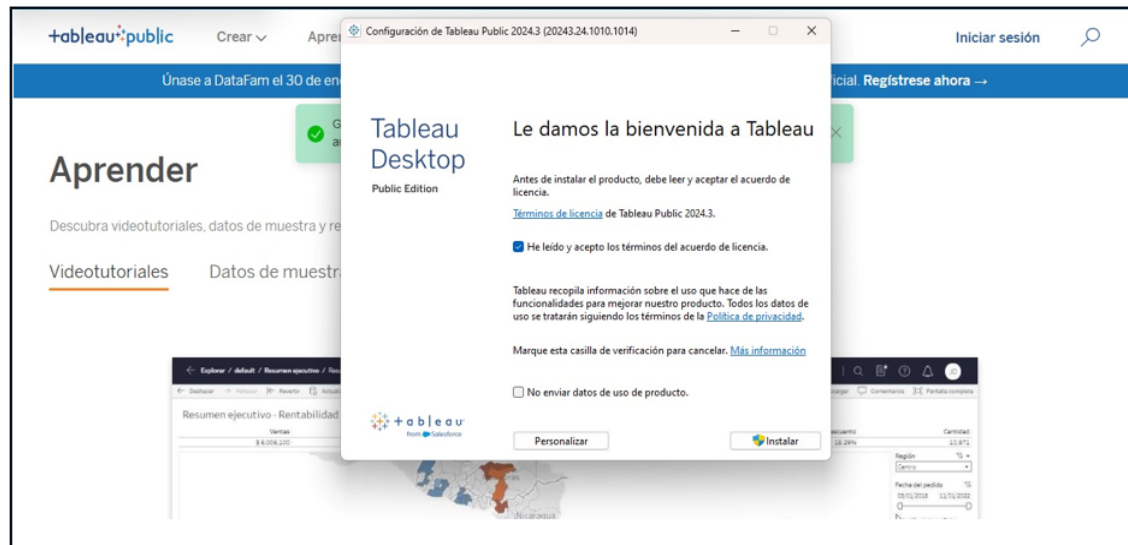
+ableau+public Crear Apren

Configuración de Tableau Public 2024.3 (20243.24.1010.1014)

Iniciar sesión

Únase a DataFam el 30 de en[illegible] ficial. Regístrese ahora →

Aprender

Descubra videotutoriales, datos de muestra y re

Videotutoriales Datos de muestra

Tableau Desktop
Public Edition

Le damos la bienvenida a Tableau

Antes de instalar el producto, debe leer y aceptar el acuerdo de licencia.

Términos de licencia de Tableau Public 2024.3.

He leído y acepto los términos del acuerdo de licencia.

Tableau recopila información sobre el uso que hace de las funcionalidades para mejorar nuestro producto. Todos los datos de uso se tratarán siguiendo los términos de la Política de privacidad.

Marque esta casilla de verificación para cancelar. Más información

No enviar datos de uso de producto.

+ableau
from Salesforce

Personalizar

Instalar

Explorar / default / Resumen ejecutivo / Res

Deshacer Rehacer Revertir Actuali

Resumen ejecutivo - Rentabilidad

Ventas
$ 6.006.100

Nicaragua

Descuento 18,29%

Cantidad 10.871

Comentarios Pantalla completa

Región
Centro

Fecha del pedido
03/01/2018 11/01/2022